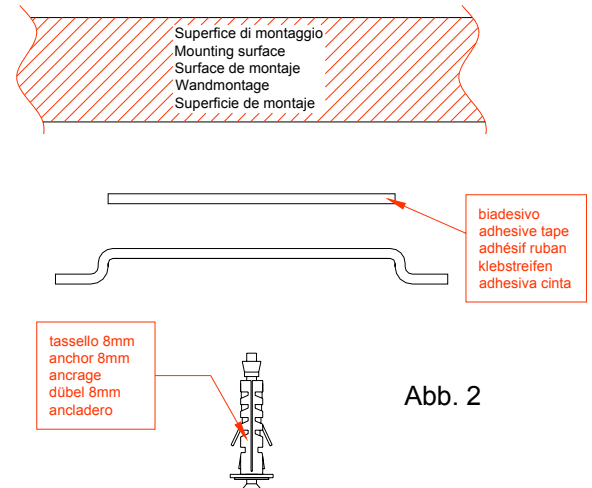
Superfice di montaggio
Mounting surface
Surface de montaje
Wandmontage
Superficie de montaje

biadesivo
adhesive tape
adhésif ruban
klebstreifen
adhesiva cinta

tassello 8mm
anchor 8mm
ancrage
dübel 8mm
ancladero

Abb. 2